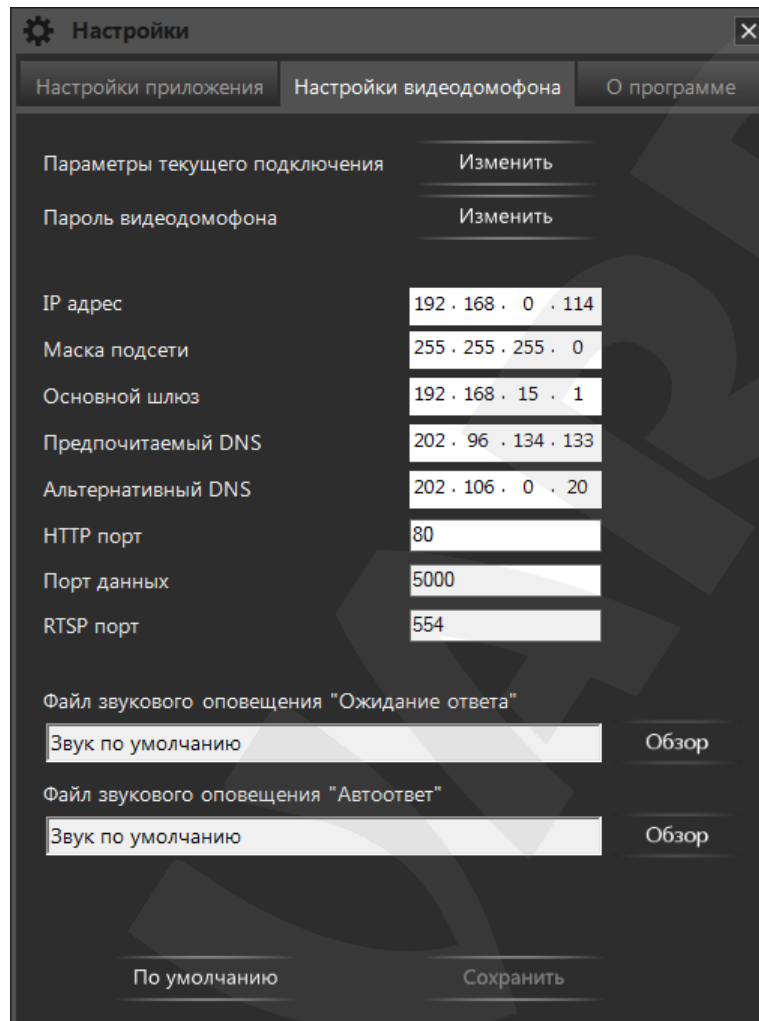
Настройки

Настройки приложения | Настройки видеодомофона | О программе

Параметры текущего подключения Изменить

Пароль видеодомофона Изменить

IP адрес 192 . 168 . 0 . 114

Маска подсети 255 . 255 . 255 . 0

Основной шлюз 192 . 168 . 15 . 1

Предпочитаемый DNS 202 . 96 . 134 . 133

Альтернативный DNS 202 . 106 . 0 . 20

HTTP порт 80

Порт данных 5000

RTSP порт 554

Файл звукового оповещения "Ожидание ответа"

Звук по умолчанию Обзор

Файл звукового оповещения "Автоответ"

Звук по умолчанию Обзор

По умолчанию Сохранить